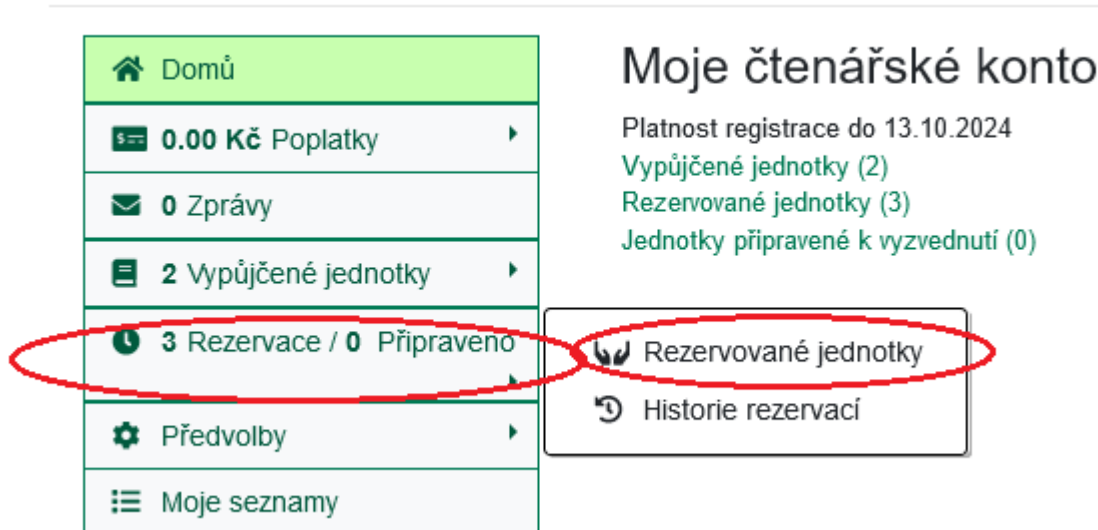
Domů

0.00 Kč Poplatky

0 Zprávy

2 Vypůjčené jednotky

3 Rezervace / 0 Připraveno

Předvolby

Moje seznamy

Moje čtenářské konto

Platnost registrace do 13.10.2024
Vypůjčené jednotky (2)
Rezervované jednotky (3)
Jednotky připravené k vyzvednutí (0)

Rezervované jednotky

Historie rezervací